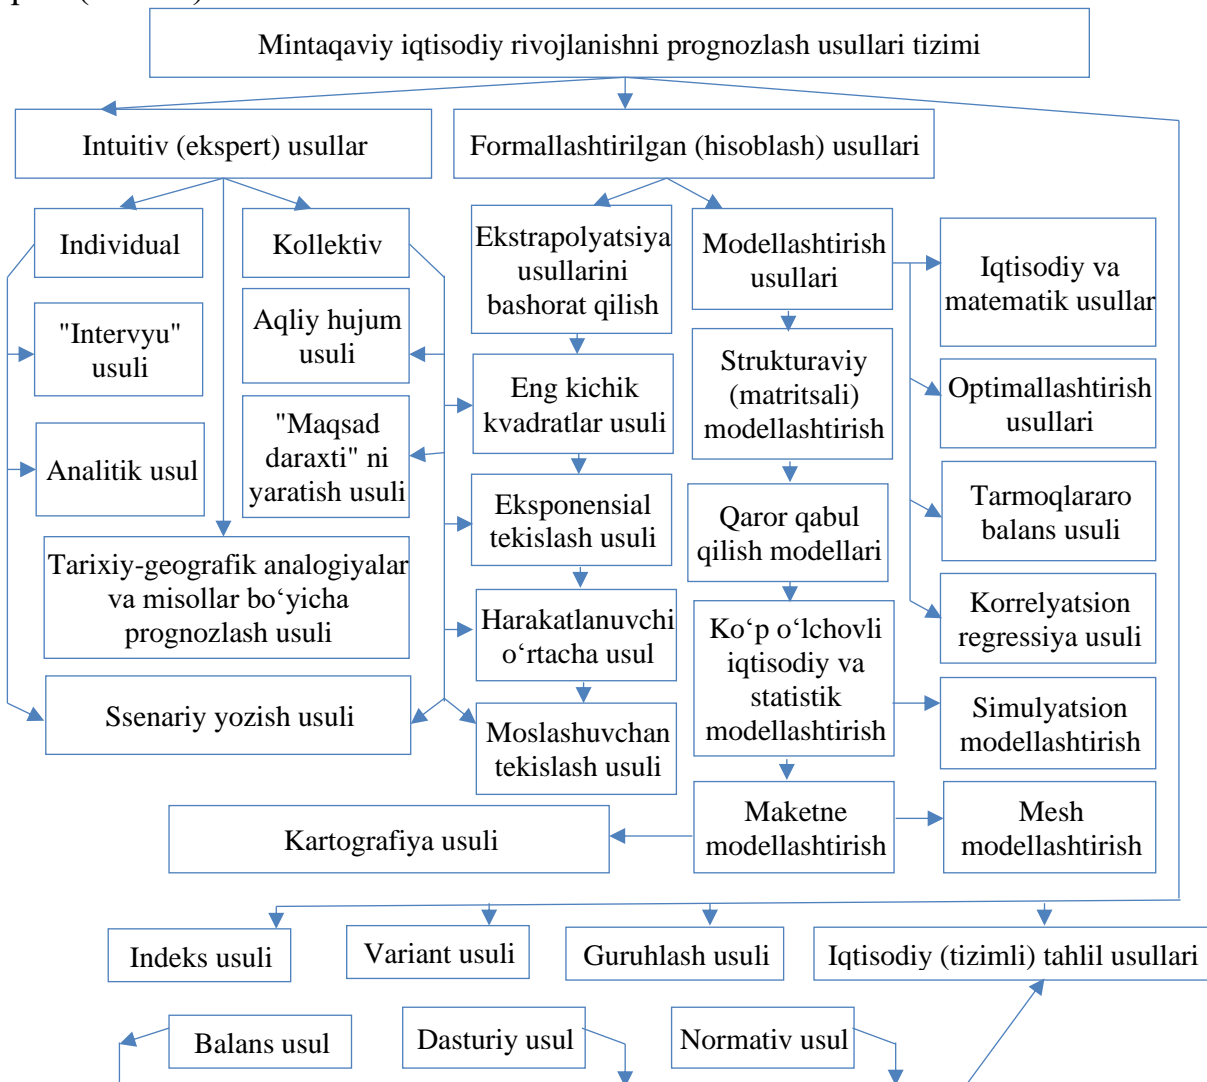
Mintaqaviy iqtisodiy rivojlanishni prognozlash usullari tizimi

Intuitiv (ekspert) usullar

Formallashtirilgan (hisoblash) usullari

Individual

Kollektiv

Ekstrapolyatsiya usullarini bashorat qilish

Modellashtirish usullari

Iqtisodiy va matematik usullar

"Intervyu" usuli

Aqliy hujum usuli

Eng kichik kvadratlar usuli

Strukturaviy (matritsali) modellashtirish

Optimallashtirish usullari

Analitik usul

"Maqsad daraxti" ni yaratish usuli

Eksponensial tekislash usuli

Qaror qabul qilish modellari

Tarmoqlararo balans usuli

Tarixiy-geografik analogiyalar va misollar bo‘yicha prognozlash usuli

Harakatlanuvchi o‘rtacha usul

Ko‘p o‘lchovli iqtisodiy va statistik modellashtirish

Korrelyatsion regressiya usuli

Ssenariy yozish usuli

Moslashuvchan tekislash usuli

Simulyatsion modellashtirish

Kartografiya usuli

Maketne modellashtirish

Mesh modellashtirish

Indeks usuli

Variant usuli

Guruhlash usuli

Iqtisodiy (tizimli) tahlil usullari

Balans usul

Dasturiy usul

Normativ usul